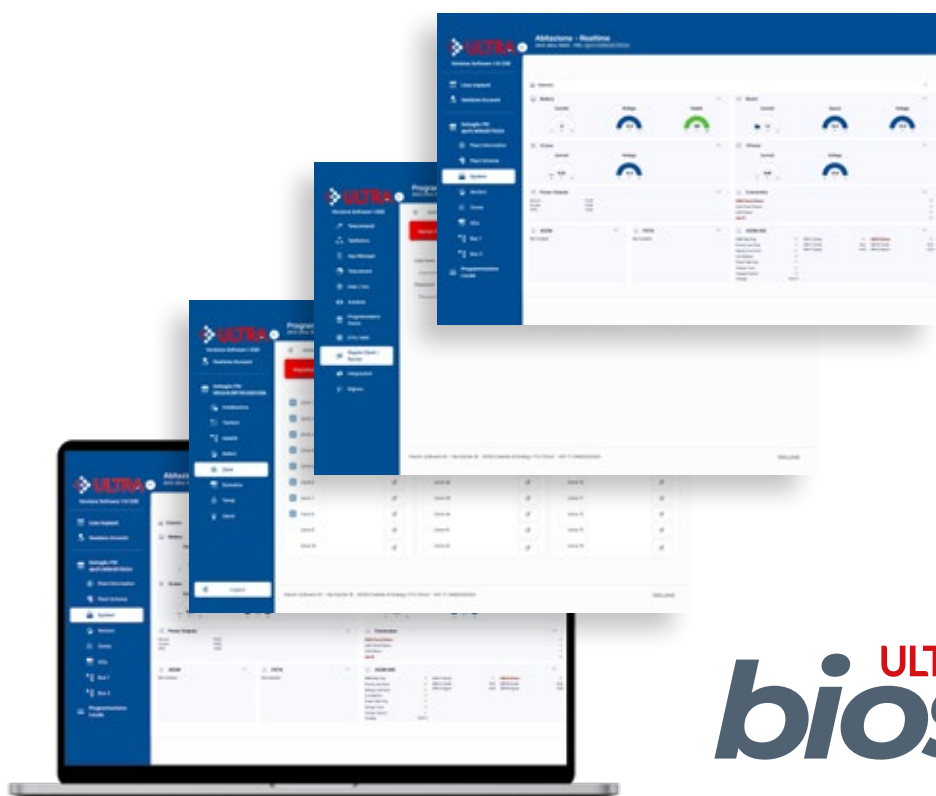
ULTRA

Abitazione - Realtime

Lista Impianti

Gestione Account

Dettaglio FW

Plant Information

Plant Schema

System

Sensors

Zones

I/Os

Bus 1

Bus 2

Programmazione Locale

Battery

Current

Voltage

Health

Boost

Current

Source

Voltage

Power Outputs

Connections

Grid

Voltage

ULTRA

Versione Software 1.0

Programmazione

ULTRA

Programmazione

Zone

Logout

ULTRA

Abitazione

Versione Software

Lista Impianti

Gestione Account

Plant Information

Plant Schema

System

Sensors

Zones

I/Os

Bus 1

Bus 2

Programmazione Locale

Power Outputs

Connections

ULTRA

bios